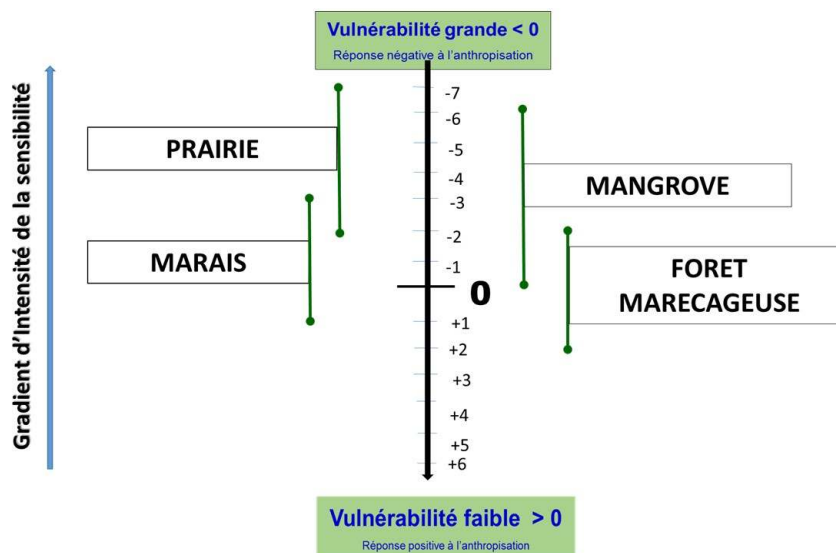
Vulnérabilité grande < 0
Réponse négative à l'anthropisation

Gradient d'Intensité de la sensibilité

PRAIRIE

MARAIS

MANGROVE

FORET MARECAGEUSE

-7
-6
-5
-4
-3
-2
-1
0
+1
+2
+3
+4
+5
+6

Vulnérabilité faible > 0
Réponse positive à l'anthropisation